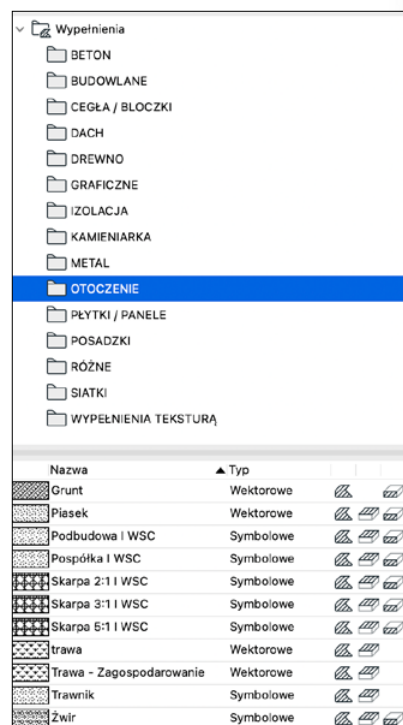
Wypełnienia
BETON
BUDOWLANE
CEGŁA / BLOCZKI
DACH
DREWNO
GRAFICZNE
IZOLACJA
KAMIENIARKA
METAL
OTOCZENIE
PŁYTKI / PANELE
POSADZKI
RÓŻNE
SIATKI
WYPEŁNIENIA TEKSTURĄ

| Nazwa | ▲ Typ |
|---|---|
| Grunt | Wektorowe |
| Piasek | Wektorowe |
| Podbudowa I WSC | Symbolowe |
| Pospółka I WSC | Symbolowe |
| Skarpa 2:1 I WSC | Symbolowe |
| Skarpa 3:1 I WSC | Symbolowe |
| Skarpa 5:1 I WSC | Symbolowe |
| trawa | Wektorowe |
| Trawa - Zagospodarowanie | Wektorowe |
| Trawnik | Symbolowe |
| Żwir | Symbolowe |